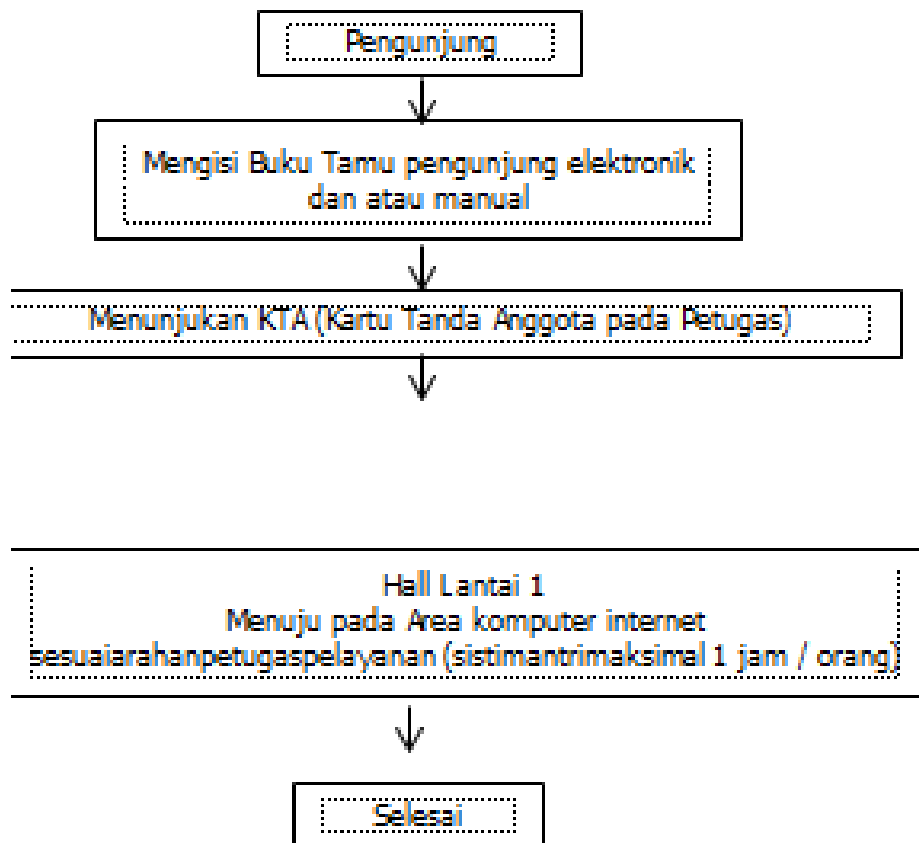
Pengunjung

Mengisi Buku Tamu pengunjung elektronik dan atau manual

Menunjukan KTA (Kartu Tanda Anggota pada Petugas)

Hall Lantai 1
Menuju pada Area komputer internet
sesuaiarahanpetugaspelayanan (sistimantrimaksimal 1 jam / orang)

Selesai